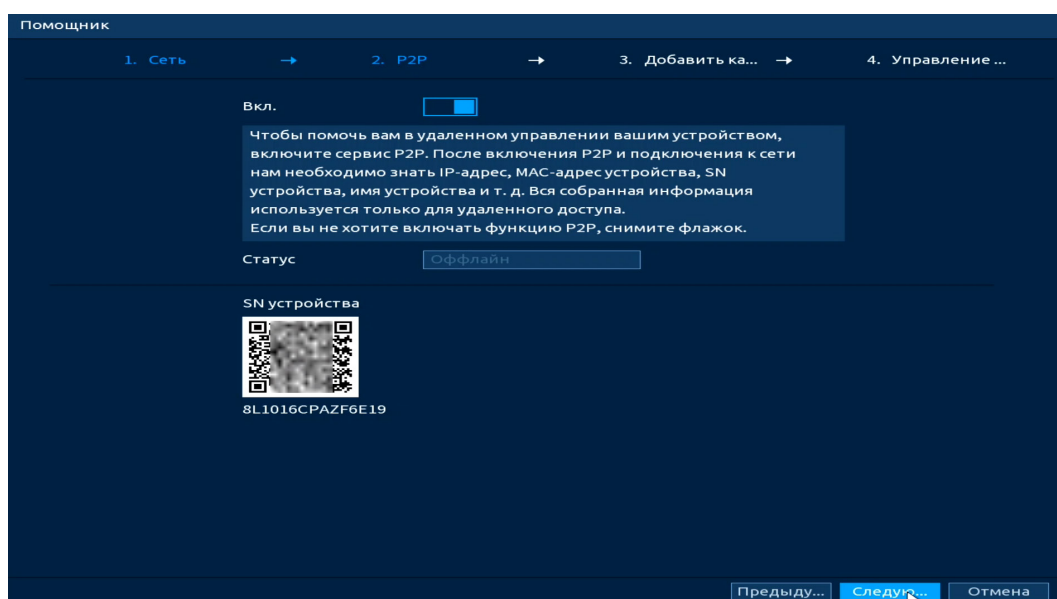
Помощник

1. Сеть → 2. P2P → 3. Добавить ка... → 4. Управление ...

Вкл.

Чтобы помочь вам в удаленном управлении вашим устройством, включите сервис P2P. После включения P2P и подключения к сети нам необходимо знать IP-адрес, MAC-адрес устройства, SN устройства, имя устройства и т. д. Вся собранная информация используется только для удаленного доступа.
Если вы не хотите включать функцию P2P, снимите флажок.

Статус Оффлайн

SN устройства

8L1016CPAZF6E19

Предыду... Следую... Отмена